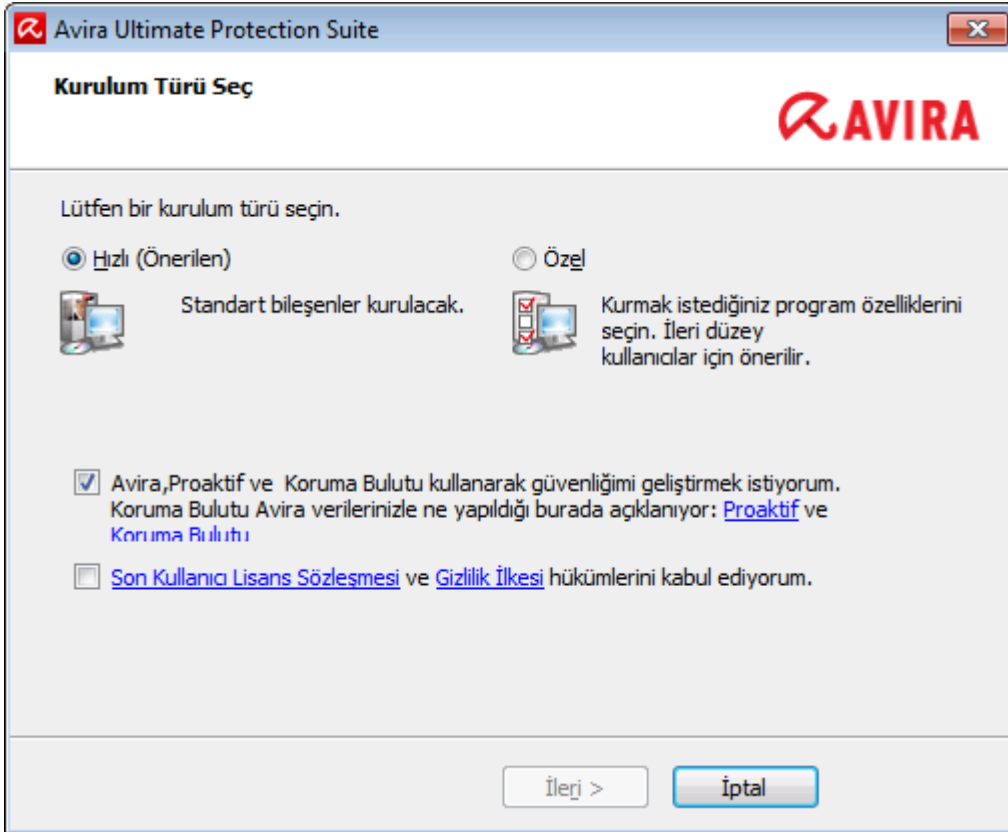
Avira Ultimate Protection Suite

Kurulum Türü Seç

AVIRA

Lütfen bir kurulum türü seçin.

Hızlı (Önerilen)

Standart bileşenler kurulacak.

Özel

Kurmak istediğiniz program özelliklerini seçin. İleri düzey kullanıcılar için önerilir.

Avira,Proaktif ve Koruma Bulutu kullanarak güvenliğimi geliştirmek istiyorum. Koruma Bulutu Avira verilerinizle ne yapıldığı burada açıklanıyor: Proaktif ve Koruma Bulutu

Son Kullanıcı Lisans Sözleşmesi ve Gizlilik İlkesi hükümlerini kabul ediyorum.

İleri >

İptal